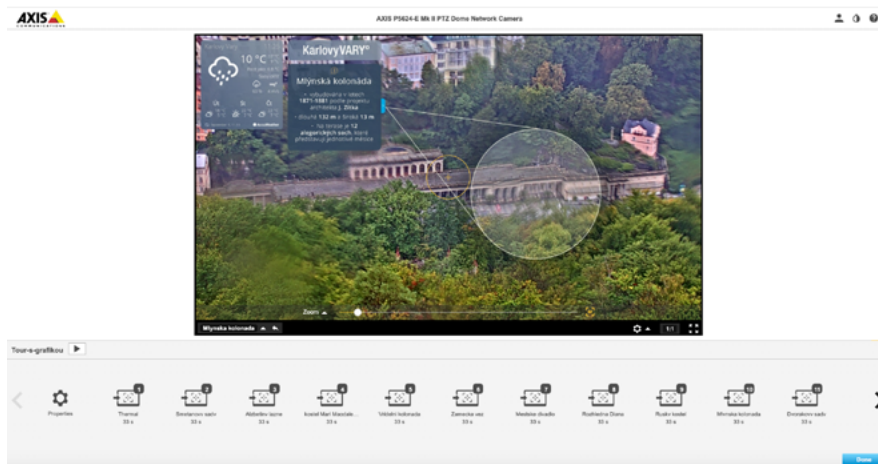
AXIS COMMUNICATIONS

AXIS P5624-E Mk II PTZ Dome Network Camera

10 °C

KarlovyVARY®

Mlýnská kolonáda

vybudována v letech 1871-1881 podle projektu architekta J. Zítka

dlouhá 132 m a široká 13 m

na terase je 12 alegorických soch, která představují jednotlivé měsíce

Zoom

Mlynska kolonada

1:1

Tour-s-grafikou

Properties

1 Thermal 33 s

2 Smetanovy sady 33 s

3 Alzbetiny lazne 33 s

4 Kostel Mari Magdale... 33 s

5 Vridelni kolonada 33 s

6 Zamecka vez 33 s

7 Mestske divadlo 33 s

8 Rozhledna Diana 33 s

9 Rusky kostel 33 s

10 Mlynska kolonada 33 s

11 Dvorakovy sady 33 s

Done